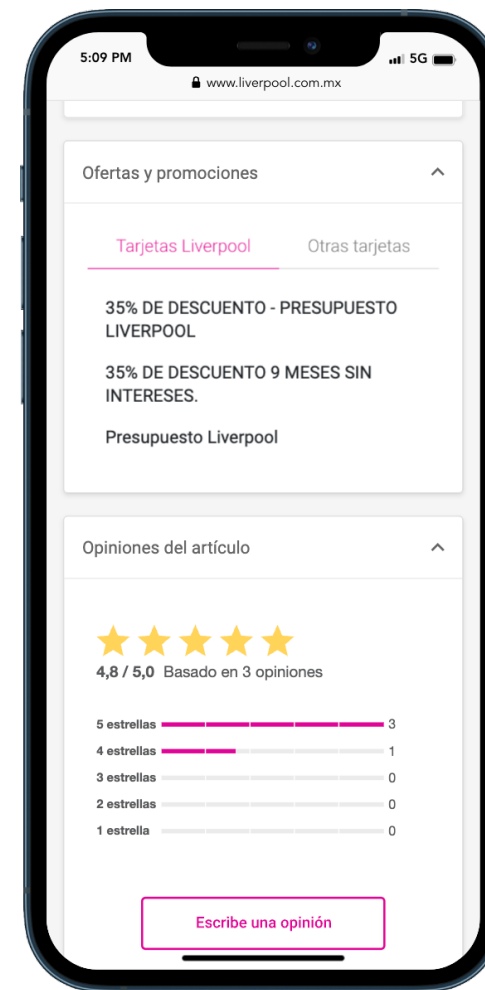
5:09 PM
5G
www.liverpool.com.mx

Ofertas y promociones

Tarjetas Liverpool
Otras tarjetas

35% DE DESCUENTO - PRESUPUESTO LIVERPOOL

35% DE DESCUENTO 9 MESES SIN INTERESES.

Presupuesto Liverpool

Opiniones del artículo

4,8 / 5,0 Basado en 3 opiniones

5 estrellas 3
4 estrellas 1
3 estrellas 0
2 estrellas 0
1 estrella 0

Escribe una opinión